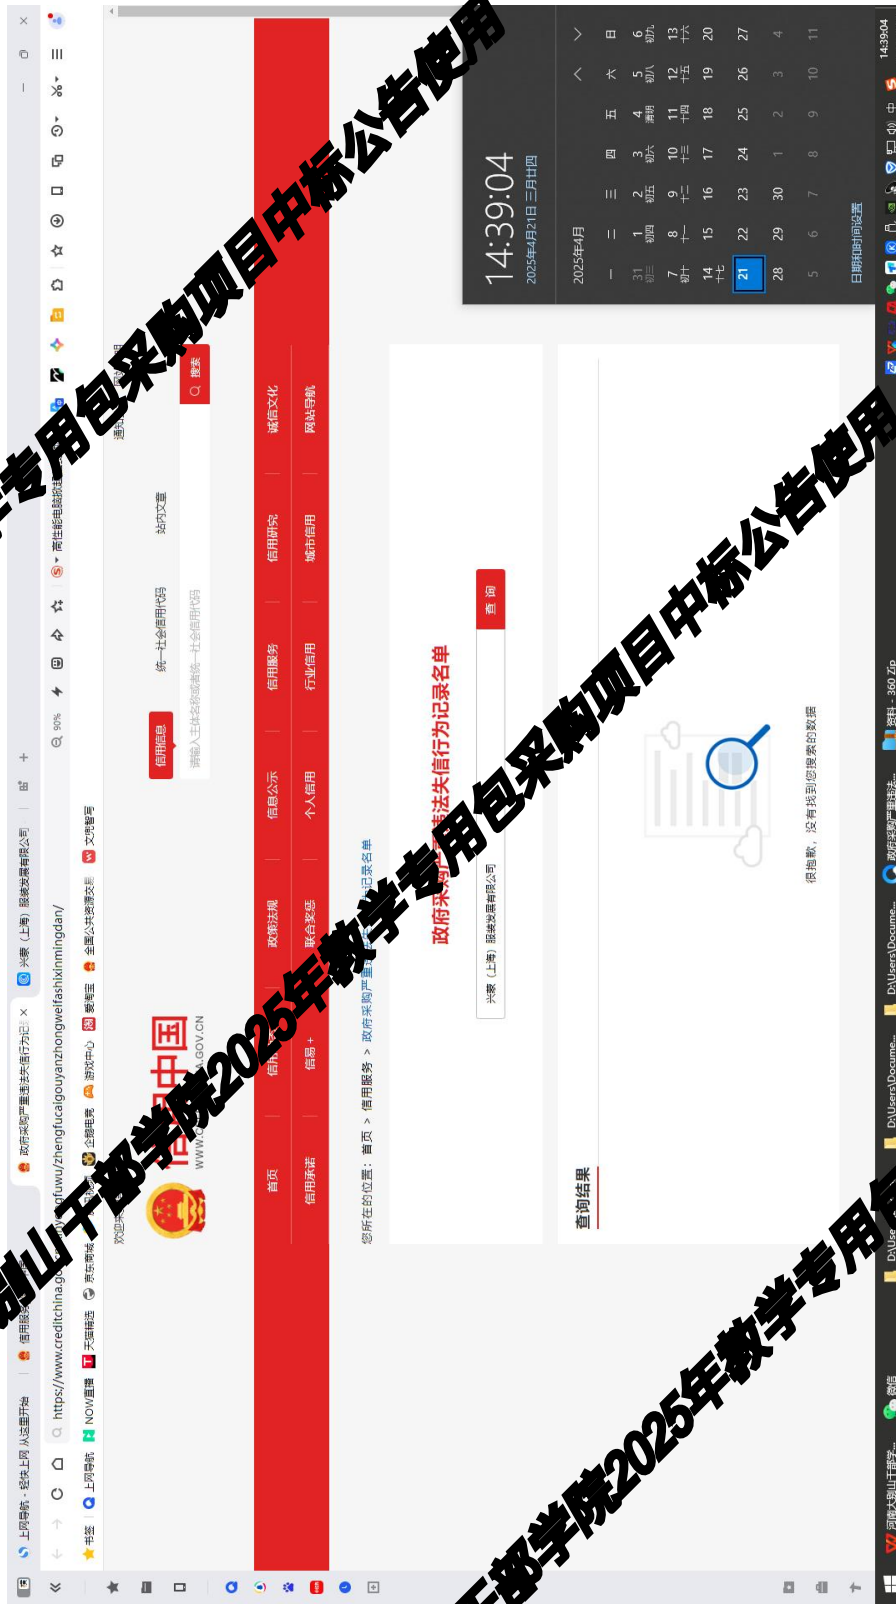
上网导航 - 轻快上网 从这里开始

信用服务

政府采购严重违法失信行为记录

兴泰（上海）融资租赁有限公司

https://www.creditchina.gov.cn/xinyongfuwu/zhengfucaigouyanzhongweifashixinmingdan/

书签 上网导航 NOW直播 天猫精选 京东商城 企鹅电竞 游戏中心 爱淘宝 全国公共资源交易 文心智写

90%

商住彩电 陆旅旅游

欢迎来到

信用中国

WWW.CREDITCHINA.GOV.CN

信用信息

统一社会信用代码

站内文章

请输入主体名称或者统一社会信用代码

搜索

首页 信用动态 政策法规 信息公示 信用服务 信用研究 诚信文化

信用承诺 信易+ 联合奖惩 个人信用 行业信用 城市信用 网站导航

您所在的位置：首页 > 信用服务 > 政府采购严重违法失信行为记录名单

政府采购严重违法失信行为记录名单

兴泰（上海）融资租赁有限公司

查 询

查询结果

很抱歉，没有找到您搜索的数据

14:39:04

2025年4月21日 三月廿四

2025年4月

| 一 | 二 | 三 | 四 | 五 | 六 | 日 |
|---|---|---|---|---|---|---|
| 31 初三 | 1 初四 | 2 初五 | 3 初六 | 4 清明 | 5 初八 | 6 初九 |
| 7 初十 | 8 十一 | 9 十二 | 10 十三 | 11 十四 | 12 十五 | 13 十六 |
| 14 十七 | 15 | 16 | 17 | 18 | 19 | 20 |
| 21 | 22 | 23 | 24 | 25 | 26 | 27 |
| 28 | 29 | 30 | 1 | 2 | 3 | 4 |
| 5 | 6 | 7 | 8 | 9 | 10 | 11 |

日期和时间设置

大别山干部学院2025年教学专用包采购项目中标公告使用

大别山干部学院2025年教学专用包采购项目中标公告使用

干部学院2025年教学专用

D:\Users\Docume...

D:\Users\Docume...

政府采购严重违法...

资料 - 360 Zip

河南大别山干部学...

微信

14:39:04